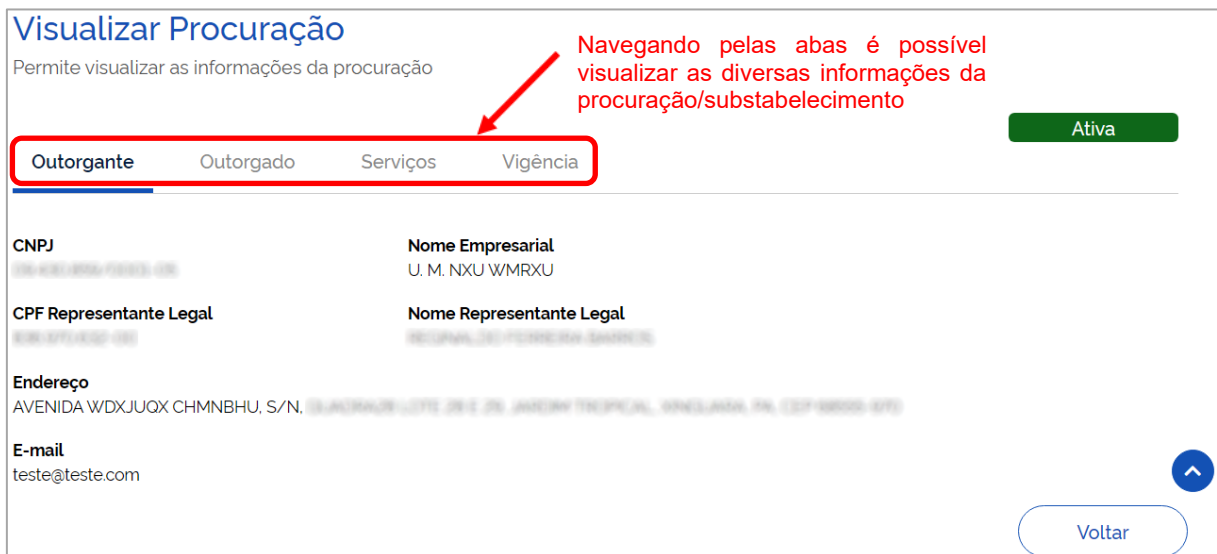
Visualizar Procuração

Permite visualizar as informações da procuração

Navegando pelas abas é possível visualizar as diversas informações da procuração/substabelecimento

Ativa

Outorgante Outorgado Serviços Vigência

CNPJ
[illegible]

Nome Empresarial
U. M. NXU WMRXU

CPF Representante Legal
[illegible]

Nome Representante Legal
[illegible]

Endereço
AVENIDA WDXJUQX CHMNBHU, S/N, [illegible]

E-mail
teste@teste.com

Voltar